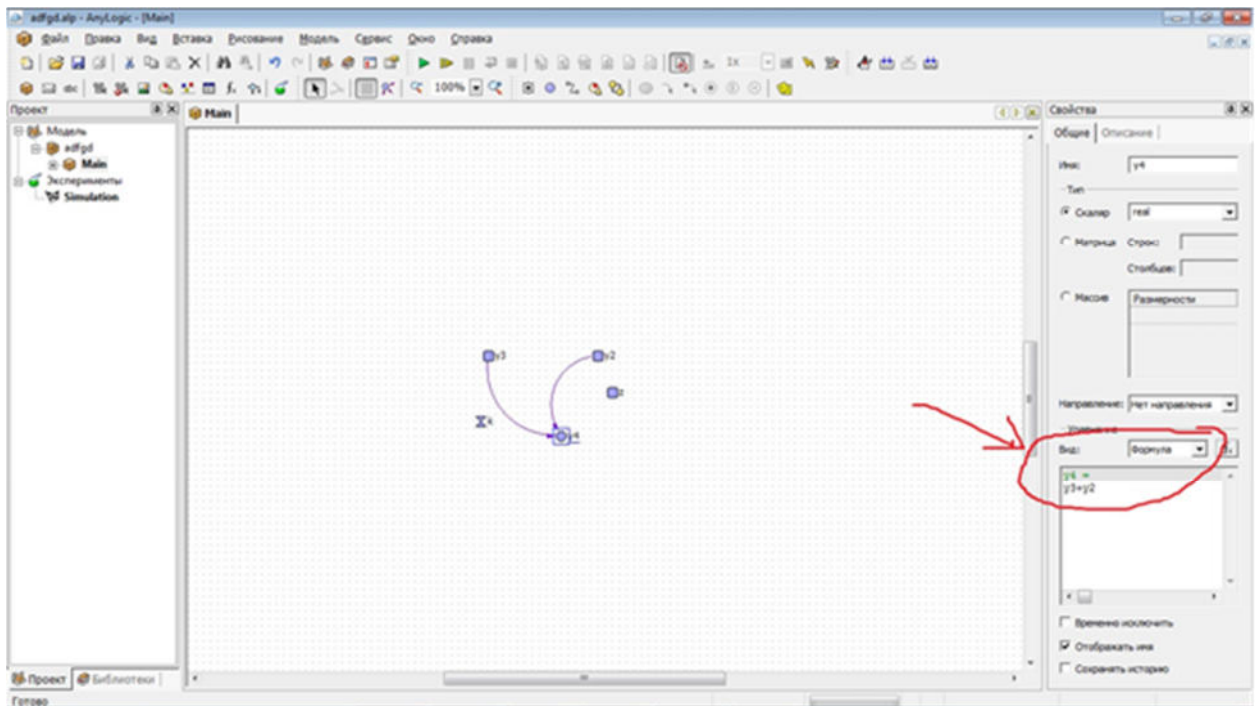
adfgd.alp - AnyLogic - [Main]

Файл Правка Вид Вставка Рисование Модель Сервис Окно Справка

100%

Проект

Модель
adfgd
Main
Эксперименты
Simulation

Main

y3
y2
z
x
y4

Проект Библиотеки

Готово

Свойства

Общие Описание

Имя: y4

Тип

Скаляр real

Матрица Строк:

Столбцов:

Массив Размерности

Направление: Нет направления

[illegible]

Вид: Формула

y4 =
y3+y2

Временно исключить

Отображать имя

Сохранять историю